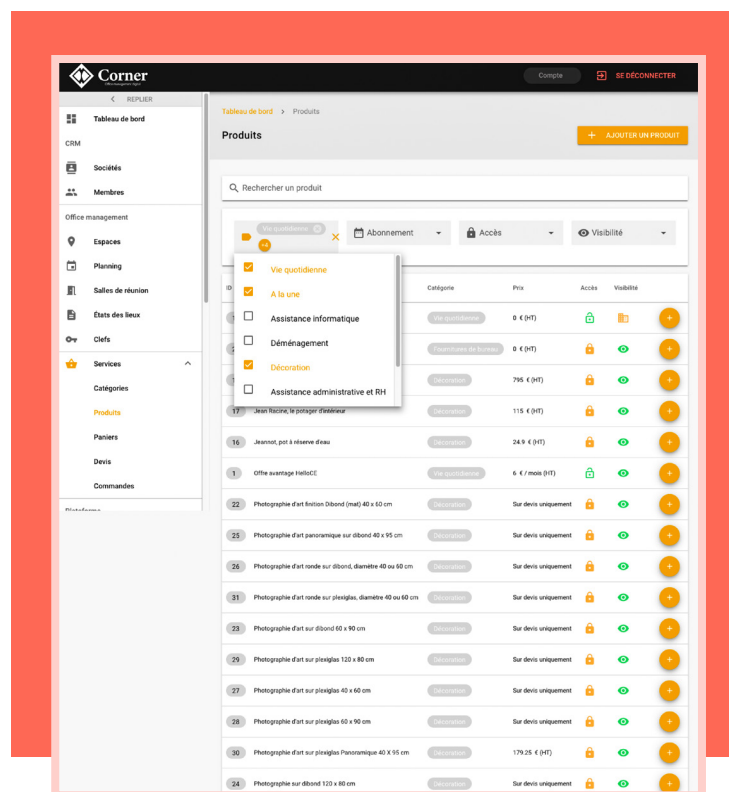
Corner
Office management layer

Compte
SE DÉCONNECTER

REPLIER
Tableau de bord
CRM
Sociétés
Membres
Office management
Espaces
Planning
Salles de réunion
États des lieux
Clefs
Services
Catégories
Produits
Paniers
Devis
Commandes
Plateforme

Tableau de bord > Produits
Produits
AJOUTER UN PRODUIT

Recherher un produit

Vie quotidienne
+4
Abonnement
Accès
Visibilité

Vie quotidienne
A la une
Assistance informatique
Déménagement
Décoration
Assistance administrative et RH

| ID | | Catégorie | Prix | Accès | Visibilité | |
|---|---|---|---|---|---|---|
| | | Vie quotidienne | 0 € (HT) | | | + |
| | | Fournitures de bureau | 0 € (HT) | | | + |
| | | Décoration | 795 € (HT) | | | + |
| 17 | Jean Racine, le potager d'intérieur | Décoration | 115 € (HT) | | | + |
| 16 | Jeannot, pot à réserve d'eau | Décoration | 24.9 € (HT) | | | + |
| 1 | Offre avantage HelloCE | Vie quotidienne | 6 € / mois (HT) | | | + |
| 22 | Photographie d'art finition Dibond (mat) 40 x 50 cm | Décoration | Sur devis uniquement | | | + |
| 25 | Photographie d'art panoramique sur dibond 40 x 95 cm | Décoration | Sur devis uniquement | | | + |
| 26 | Photographie d'art ronde sur dibond, diamètre 40 ou 60 cm | Décoration | Sur devis uniquement | | | + |
| 31 | Photographie d'art ronde sur plexiglas, diamètre 40 ou 60 cm | Décoration | Sur devis uniquement | | | + |
| 23 | Photographie d'art sur dibond 60 x 90 cm | Décoration | Sur devis uniquement | | | + |
| 29 | Photographie d'art sur plexiglas 120 x 80 cm | Décoration | Sur devis uniquement | | | + |
| 27 | Photographie d'art sur plexiglas 40 x 60 cm | Décoration | Sur devis uniquement | | | + |
| 28 | Photographie d'art sur plexiglas 60 x 90 cm | Décoration | Sur devis uniquement | | | + |
| 30 | Photographie d'art sur plexiglas Panoramique 40 X 95 cm | Décoration | 179.25 € (HT) | | | + |
| 24 | Photographie d'art sur dibond 120 x 80 cm | Décoration | Sur devis uniquement | | | + |